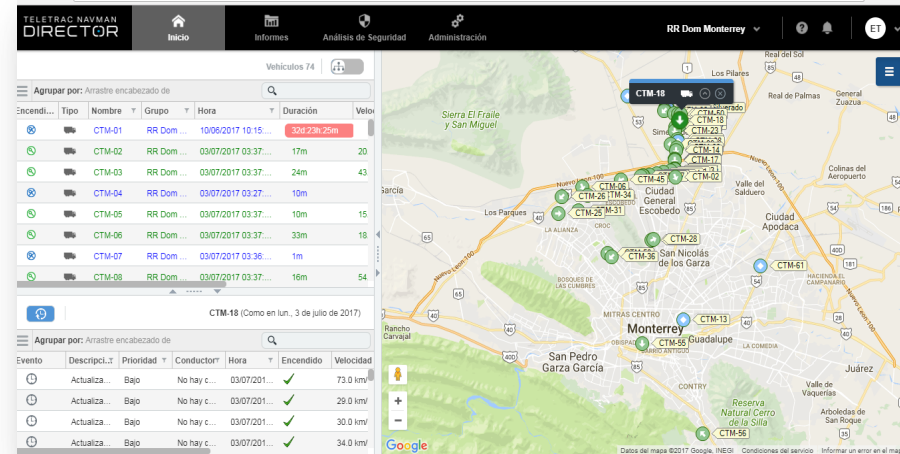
TELETRAC NAVMAN
DIRECTOR

Inicio
Informes
Análisis de Seguridad
Administración
RR Dom Monterrey
ET

Vehículos 74

Agrupar por: Arrastre encabezado de

| Encendi... | Tipo | Nombre | Grupo | Hora | Duración | Veloc |
|---|---|---|---|---|---|---|
| | | CTM-01 | RR Dom ... | 10/06/2017 10:15:... | 32d:23h:25m | |
| | | CTM-02 | RR Dom ... | 03/07/2017 03:37:... | 17m | 20. |
| | | CTM-03 | RR Dom ... | 03/07/2017 03:37:... | 24m | 43. |
| | | CTM-04 | RR Dom ... | 03/07/2017 03:27:... | 10m | |
| | | CTM-05 | RR Dom ... | 03/07/2017 03:37:... | 10m | 15. |
| | | CTM-06 | RR Dom ... | 03/07/2017 03:37:... | 33m | 18. |
| | | CTM-07 | RR Dom ... | 03/07/2017 03:36:... | 1m | |
| | | CTM-08 | RR Dom ... | 03/07/2017 03:37:... | 16m | 54. |

CTM-18 (Como en lun., 3 de julio de 2017)

Agrupar por: Arrastre encabezado de

| Evento | Descripci... | Prioridad | Conductor | Hora | Encendido | Velocidad |
|---|---|---|---|---|---|---|
| | Actualiza... | Bajo | No hay c... | 03/07/201... | ✓ | 73.0 km/ |
| | Actualiza... | Bajo | No hay c... | 03/07/201... | ✓ | 29.0 km/ |
| | Actualiza... | Bajo | No hay c... | 03/07/201... | ✓ | 30.0 km/ |
| | Actualiza... | Bajo | No hay c... | 03/07/201... | ✓ | 34.0 km/ |

CTM-18
Sierra El Fraile y San Miguel
Los Pilares
Real del Sol
Real de Palmas
Zuazua
Ciudad General Escobedo
García
Los Parques
Valle del Salduero
Colinas del Aeropuerto
Ciudad Apodaca
San Nicolás de los Garza
Monterrey
Guadalupe
San Pedro Garza García
Rancho Carvajal
Juárez
Reserva Natural Cerro de la Silla
Valle de Vaqueros
Arboledas de San Roque
LA ALIANZA
BOSQUES DE LAS CUMBRES
MITRAS CENTRO
LA COMEDIA
HACIENDA EL CAMPANARIO
CTM-26 CTM-34 CTM-31 CTM-25 CTM-06 CTM-45 CTM-02 CTM-17 CTM-14 CTM-18 CTM-23 CTM-50 CTM-28 CTM-36 CTM-61 CTM-13 CTM-55 CTM-56
Nuevo León 100
Google
Datos del mapa ©2017 Google, INEGI   Condiciones del servicio   Informar un error en el mapa